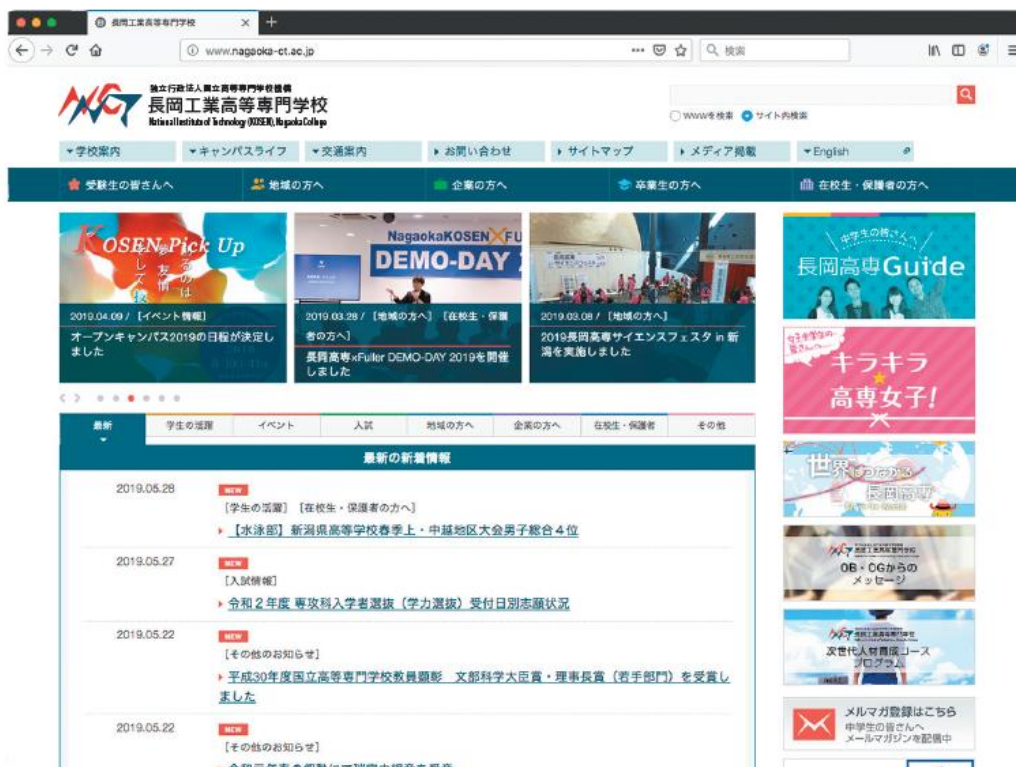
長岡工業高等専門学校

www.nagaoka-ct.ac.jp

検索

独立行政法人国立高等専門学校機構
長岡工業高等専門学校
National Institute of Technology (KOSEN), Nagaoka College

WWWを検索 サイト内検索

▾学校案内 ▾キャンパスライフ ▾交通案内 ▸お問い合わせ ▸サイトマップ ▸メディア掲載 ▾English

受験生の皆さんへ 地域の方へ 企業の方へ 卒業生の方へ 在校生・保護者の方へ

KOSEN Pick Up

2019.04.09 / [イベント情報]
オープンキャンパス2019の日程が決定しました

NagaokaKOSEN×FU
DEMO-DAY

2019.03.28 / [地域の方へ] [在校生・保護者の方へ]
長岡高専×Fuller DEMO-DAY 2019を開催しました

2019.03.08 / [地域の方へ]
2019長岡高専サイエンスフェスタ in 新潟を実施しました

中学生の皆さんへ
長岡高専Guide

女子中学生の皆さんへ
キラキラ高専女子!

世界につながる長岡高専

長岡工業高等専門学校
OB・OGからのメッセージ

長岡工業高等専門学校
次世代人材育成コースプログラム

メルマガ登録はこちら
中学生の皆さんへ
メールマガジンを配信中

最新 学生の活躍 イベント 入試 地域の方へ 企業の方へ 在校生・保護者 その他

最新の新着情報

2019.05.28 NEW
[学生の活躍] [在校生・保護者の方へ]
【水泳部】新潟県高等学校春季上・中越地区大会男子総合4位

2019.05.27 NEW
[入試情報]
令和2年度 専攻科入学者選抜(学力選抜)受付日別志願状況

2019.05.22 NEW
[その他のお知らせ]
平成30年度国立高等専門学校教員顕彰 文部科学大臣賞・理事長賞(若手部門)を受賞しました

2019.05.22 NEW
[その他のお知らせ]
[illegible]